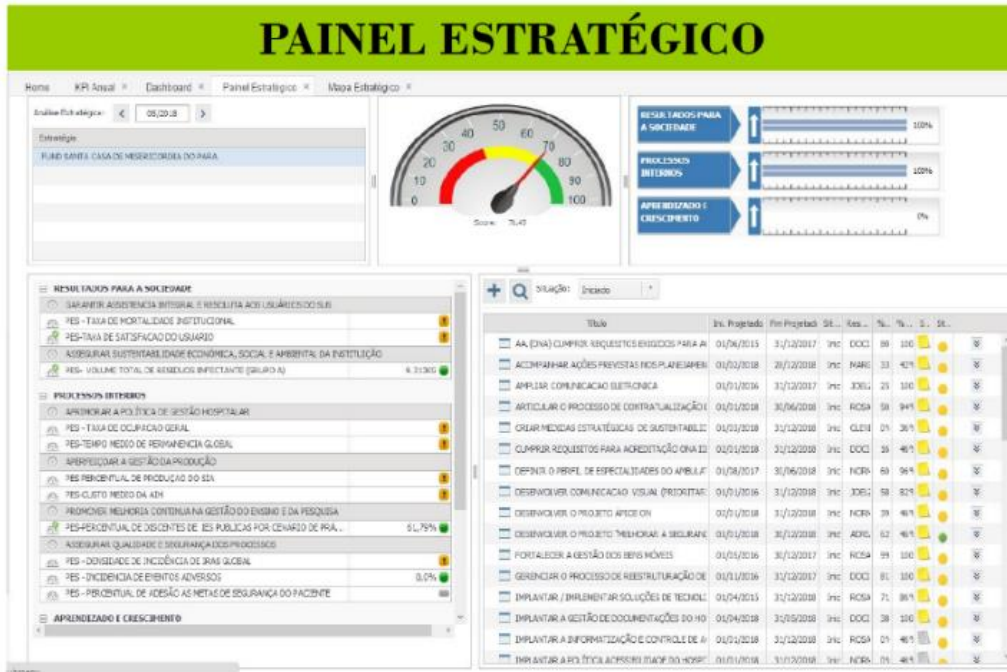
PAINEL ESTRATÉGICO

Home | KPI Anual × | Dashboard × | Painel Estratégico × | Mapa Estratégico ×

Análise Estratégica: < 05/2018 >

Estratégia

FUND SANTA CASA DE MISERICORDIA DO PARA

0 10 20 30 40 50 60 70 80 90 100

Score: 76,48

RESULTADOS PARA A SOCIEDADE 100%

PROCESSOS INTERNOS 100%

APRENDIZADO E CRESCIMENTO 0%

RESULTADOS PARA A SOCIEDADE
GARANTIR ASSISTENCIA INTEGRAL E RESOLUTIVA AOS USUÁRIOS DO SUS
PES - TAXA DE MORTALIDADE INSTITUCIONAL
PES-TAXA DE SATISFACAO DO USUARIO
ASSEGURAR SUSTENTABILIDADE ECONÔMICA, SOCIAL E AMBIENTAL DA INSTITUIÇÃO
PES- VOLUME TOTAL DE RESIDUOS INFECTANTE (GRUPO A) 6.313KG

PROCESSOS INTERNOS
APRIMORAR A POLÍTICA DE GESTÃO HOSPITALAR
PES - TAXA DE OCUPACAO GERAL
PES-TEMPO MEDIO DE PERMANENCIA GLOBAL
APERFEIÇOAR A GESTÃO DA PRODUÇÃO
PES PERCENTUAL DE PRODUCAO DO SIA
PES-CUSTO MEDIO DA AIH
PROMOVER MELHORIA CONTINUA NA GESTÃO DO ENSINO E DA PESQUISA
PES-PERCENTUAL DE DISCENTES DE IES PUBLICAS POR CENARIO DE PRA... 61,79%
ASSEGURAR QUALIDADE E SEGURANÇA DOS PROCESSOS
PES - DENSIDADE DE INCIDÊNCIA DE IRAS GLOBAL
PES - INCIDENCIA DE EVENTOS ADVERSOS 0,0%
PES - PERCENTUAL DE ADESÃO AS METAS DE SEGURANÇA DO PACIENTE

APRENDIZADO E CRESCIMENTO

Situação: Iniciado

| Título | Ini. Projetado | Fim Projetado | Sit... | Res... | %... | %... | S... | St... |
|---|---|---|---|---|---|---|---|---|
| AA (ONA) CUMPRIR REQUISITOS EXIGIDOS PARA A | 01/06/2015 | 31/12/2017 | Inic | DOCI | 88 | 100 | | |
| ACOMPANHAR AÇÕES PREVISTAS NOS PLANEJAMEN | 01/02/2018 | 28/12/2018 | Inic | MARI | 33 | 42% | | |
| AMPLIAR COMUNICACAO ELETRONICA | 01/01/2016 | 31/12/2017 | Inic | JOEL | 25 | 100 | | |
| ARTICULAR O PROCESSO DE CONTRATUALIZAÇÃO | 01/01/2018 | 30/06/2018 | Inic | ROSA | 58 | 94% | | |
| CRIAR MEDIDAS ESTRATÉGICAS DE SUSTENTABILI | 01/01/2018 | 31/12/2018 | Inic | CLEII | 05 | 36% | | |
| CUMPRIR REQUISITOS PARA ACREDITAÇÃO ONA II | 02/01/2018 | 31/12/2018 | Inic | DOCI | 16 | 46% | | |
| DEFINIR O PERFIL DE ESPECIALIDADES DO AMBUL | 01/08/2017 | 30/06/2018 | Inic | NORN | 60 | 96% | | |
| DESENVOLVER COMUNICACAO VISUAL (PRIORITAR | 01/01/2016 | 31/12/2018 | Inic | JOEL | 58 | 82% | | |
| DESENVOLVER O PROJETO APICE ON | 02/01/2018 | 31/12/2018 | Inic | NORN | 39 | 46% | | |
| DESENVOLVER O PROJETO "MELHORAR A SEGURANÇ | 01/01/2018 | 30/12/2018 | Inic | ADRI | 62 | 46% | | |
| FORTALECER A GESTÃO DOS BENS MÓVEIS | 01/01/2016 | 30/12/2017 | Inic | ROSA | 99 | 100 | | |
| GERENCIAR O PROCESSO DE REESTRUTURAÇÃO DE | 01/11/2016 | 31/12/2017 | Inic | DOCI | 81 | 100 | | |
| IMPLANTAR / IMPLEMENTAR SOLUÇÕES DE TECNOL | 01/04/2015 | 31/12/2018 | Inic | ROSA | 71 | 36% | | |
| IMPLANTAR A GESTÃO DE DOCUMENTAÇÕES DO HO | 01/04/2018 | 31/05/2018 | Inic | DOCI | 38 | 100 | | |
| IMPLANTAR A INFORMATIZAÇÃO E CONTROLE DE A | 01/01/2018 | 31/12/2018 | Inic | ROSA | 05 | 46% | | |
| IMPLANTAR A POLÍTICA ACESSIBILIDADE DO HOSP | 01/01/2018 | 31/12/2018 | Inic | NORN | 05 | 46% | | |